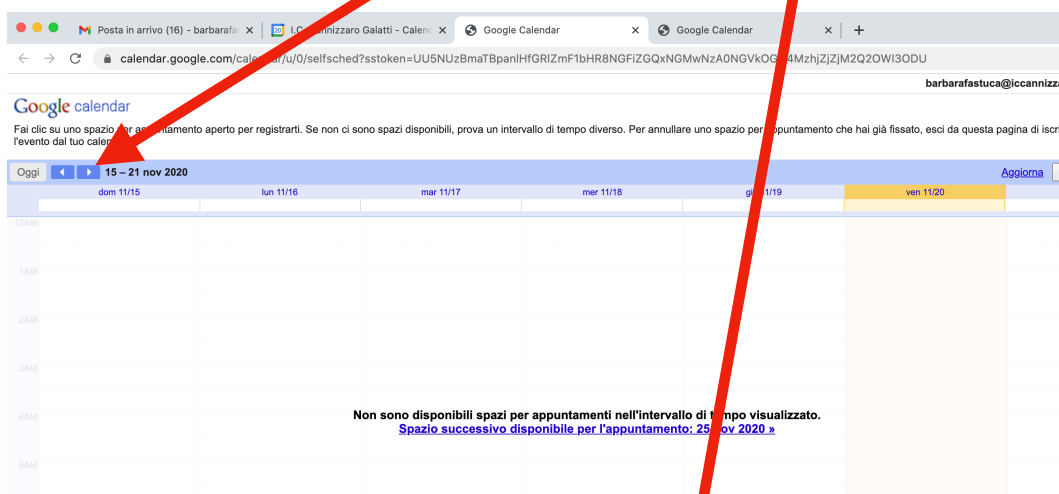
Posta in arrivo (16) - barbarafa ×
I.C. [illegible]nnizzaro Galatti - Calen ×
Google Calendar ×
Google Calendar ×
+

calendar.google.com/cal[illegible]r/u/0/selfsched?sstoken=UU5NUzBmaTBpanlHfGRIZmF1bHR8NGFiZGQxNGMwNzA0NGVkOG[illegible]4MzhjZjZjM2Q2OWI3ODU

barbarafastuca@iccannizza

Google calendar

Fai clic su uno spazio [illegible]er app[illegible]amento aperto per registrarti. Se non ci sono spazi disponibili, prova un intervallo di tempo diverso. Per annullare uno spazio per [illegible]puntamento che hai già fissato, esci da questa pagina di iscri l'evento dal tuo calen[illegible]

Oggi 15 – 21 nov 2020 Aggiorna

dom 11/15 lun 11/16 mar 11/17 mer 11/18 gi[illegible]11/19 ven 11/20

12AM
1AM
2AM
3AM
4AM
5AM

Non sono disponibili spazi per appuntamenti nell'intervallo di t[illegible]mpo visualizzato.
Spazio successivo disponibile per l'appuntamento: 25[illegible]ov 2020 »